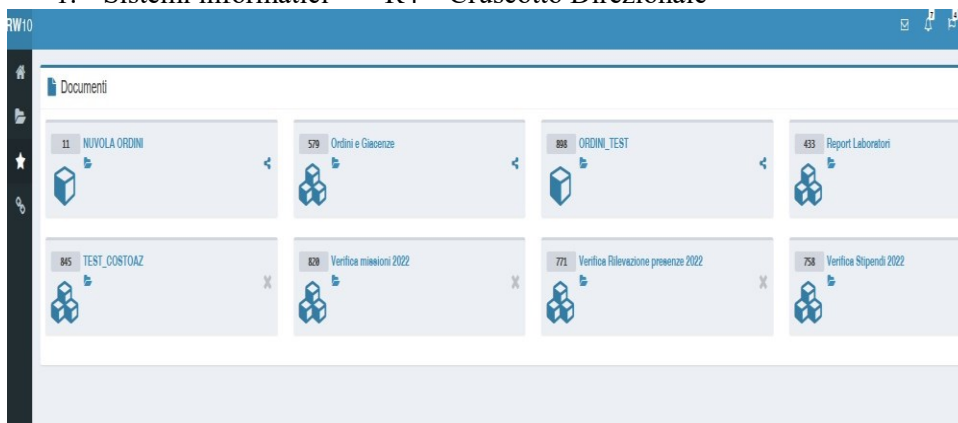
RW10

Documenti

11 NUVOLA ORDINI

579 Ordini e Giacenze

898 ORDINI_TEST

433 Report Laboratori

845 TEST_COSTOAZ

820 Verifica missioni 2022

771 Verifica Rilevazione presenze 2022

758 Verifica Stipendi 2022